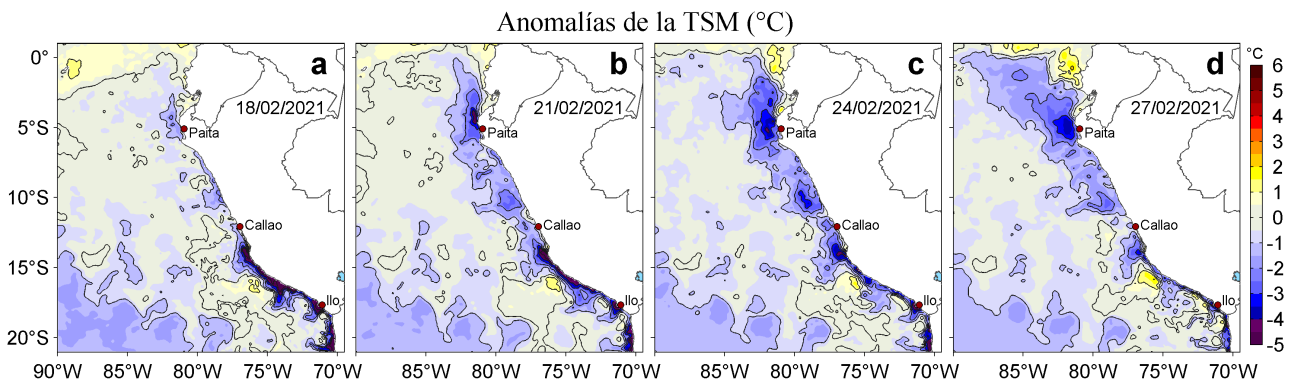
Anomalías de la TSM (°C)

a
18/02/2021
Paita
Callao
Ilo

b
21/02/2021
Paita
Callao
Ilo

c
24/02/2021
Paita
Callao
Ilo

d
27/02/2021
Paita
Callao
Ilo

0°
5°S
10°S
15°S
20°S

90°W 85°W 80°W 75°W 70°W
85°W 80°W 75°W 70°W
85°W 80°W 75°W 70°W
85°W 80°W 75°W 70°W

°C
6
5
4
3
2
1
0
-1
-2
-3
-4
-5